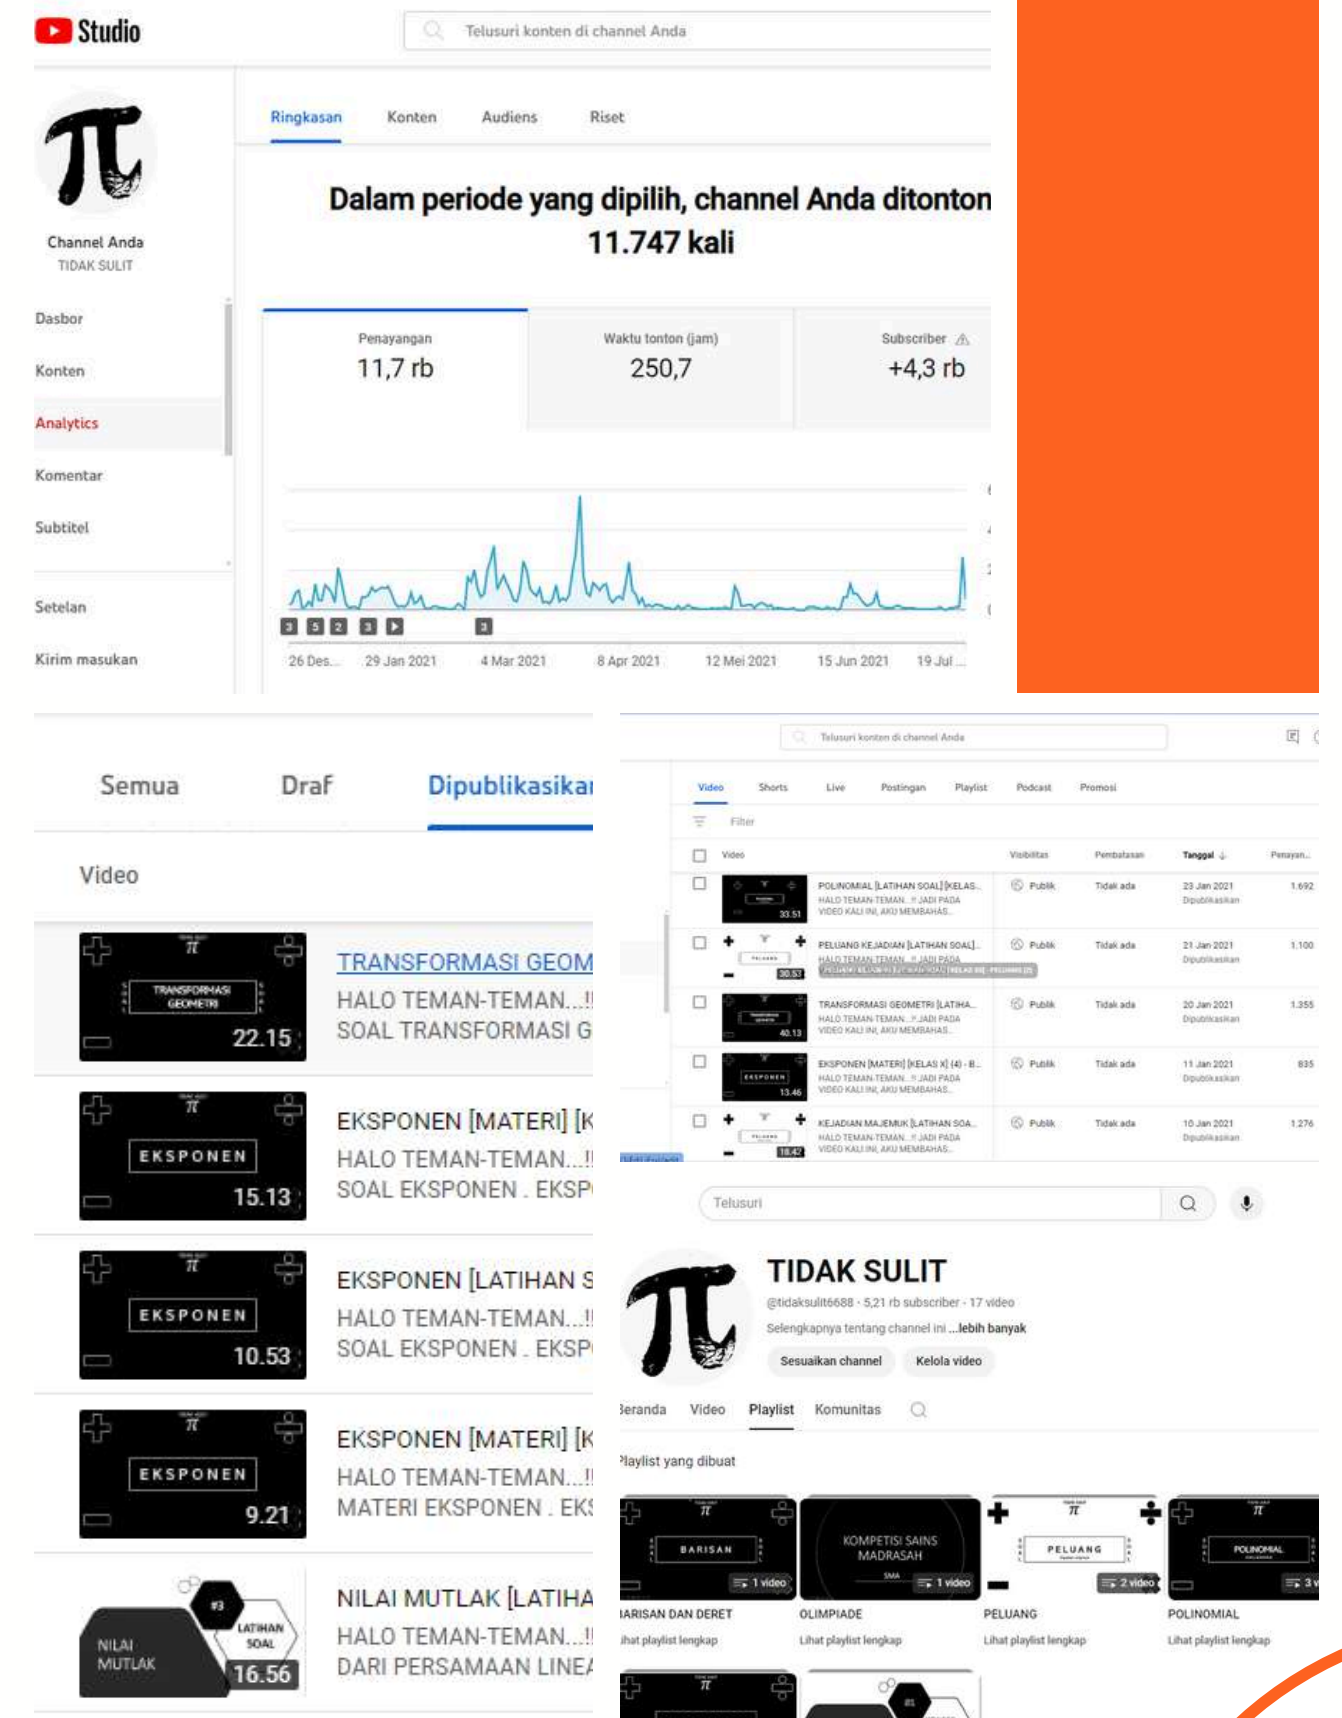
Studio

Telusuri konten di channel Anda

Channel Anda
TIDAK SULIT

Dasbor
Konten
Analytics
Komentar
Subtitel
Setelan
Kirim masukan

Ringkasan Konten Audiens Riset

Dalam periode yang dipilih, channel Anda ditonton 11.747 kali

| Penayangan | Waktu tonton (jam) | Subscriber |
|---|---|---|
| 11,7 rb | 250,7 | +4,3 rb |

26 Des... 29 Jan 2021 4 Mar 2021 8 Apr 2021 12 Mei 2021 15 Jun 2021 19 Jul ...

Semua Draf Dipublikasikan

Video

TRANSFORMASI GEOMETRI 22.15 TRANSFORMASI GEOM
HALO TEMAN-TEMAN...!!
SOAL TRANSFORMASI G

EKSPONEN 15.13 EKSPONEN [MATERI] [K
HALO TEMAN-TEMAN...!!
SOAL EKSPONEN . EKSP

EKSPONEN 10.53 EKSPONEN [LATIHAN S
HALO TEMAN-TEMAN...!!
SOAL EKSPONEN . EKSP

EKSPONEN 9.21 EKSPONEN [MATERI] [K
HALO TEMAN-TEMAN...!!
MATERI EKSPONEN . EKS

#3 LATIHAN SOAL NILAI MUTLAK 16.56 NILAI MUTLAK [LATIHA
HALO TEMAN-TEMAN...!!
DARI PERSAMAAN LINEA

Telusuri konten di channel Anda

Video Shorts Live Postingan Playlist Podcast Promosi
Filter

| Video | Visibilitas | Pembatasan | Tanggal | Penayan... |
|---|---|---|---|---|
| POLINOMIAL [LATIHAN SOAL] [KELAS... HALO TEMAN-TEMAN...!! JADI PADA VIDEO KALI INI, AKU MEMBAHAS... | Publik | Tidak ada | 23 Jan 2021 Dipublikasikan | 1.692 |
| PELUANG KEJADIAN [LATIHAN SOAL]... HALO TEMAN-TEMAN...!! JADI PADA | Publik | Tidak ada | 21 Jan 2021 Dipublikasikan | 1.100 |
| TRANSFORMASI GEOMETRI [LATIHA... HALO TEMAN-TEMAN...!! JADI PADA VIDEO KALI INI, AKU MEMBAHAS... | Publik | Tidak ada | 20 Jan 2021 Dipublikasikan | 1.355 |
| EKSPONEN [MATERI] [KELAS X] (4) - B... HALO TEMAN-TEMAN...!! JADI PADA VIDEO KALI INI, AKU MEMBAHAS... | Publik | Tidak ada | 11 Jan 2021 Dipublikasikan | 835 |
| KEJADIAN MAJEMUK [LATIHAN SOA... HALO TEMAN-TEMAN...!! JADI PADA VIDEO KALI INI, AKU MEMBAHAS... | Publik | Tidak ada | 10 Jan 2021 Dipublikasikan | 1.276 |

Telusuri

TIDAK SULIT
@tidaksulit6688 · 5,21 rb subscriber · 17 video
Selengkapnya tentang channel ini ...lebih banyak
Sesuaikan channel Kelola video

Beranda Video Playlist Komunitas

Playlist yang dibuat

BARISAN 1 video
BARISAN DAN DERET
Lihat playlist lengkap

KOMPETISI SAINS MADRASAH 1 video
OLIMPIADE
Lihat playlist lengkap

PELUANG 2 video
PELUANG
Lihat playlist lengkap

POLINOMIAL 3 v
POLINOMIAL
Lihat playlist lengkap